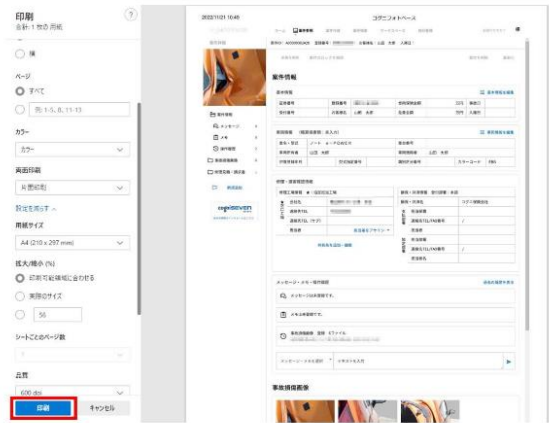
印刷
合計: 1 枚の用紙

?

横

ページ

すべて

例: 1-5, 8, 11-13

カラー

カラー

両面印刷

片面印刷

設定を減らす

用紙サイズ

A4 (210 x 297 mm)

拡大/縮小 (%)

印刷可能領域に合わせる

実際のサイズ

56

シートごとのページ数

1

品質

600 dpi

印刷

キャンセル

2022/11/21 10:49

コグニフォトベース

案件情報

事故情報画像

メッセージ・メモ・電話履歴